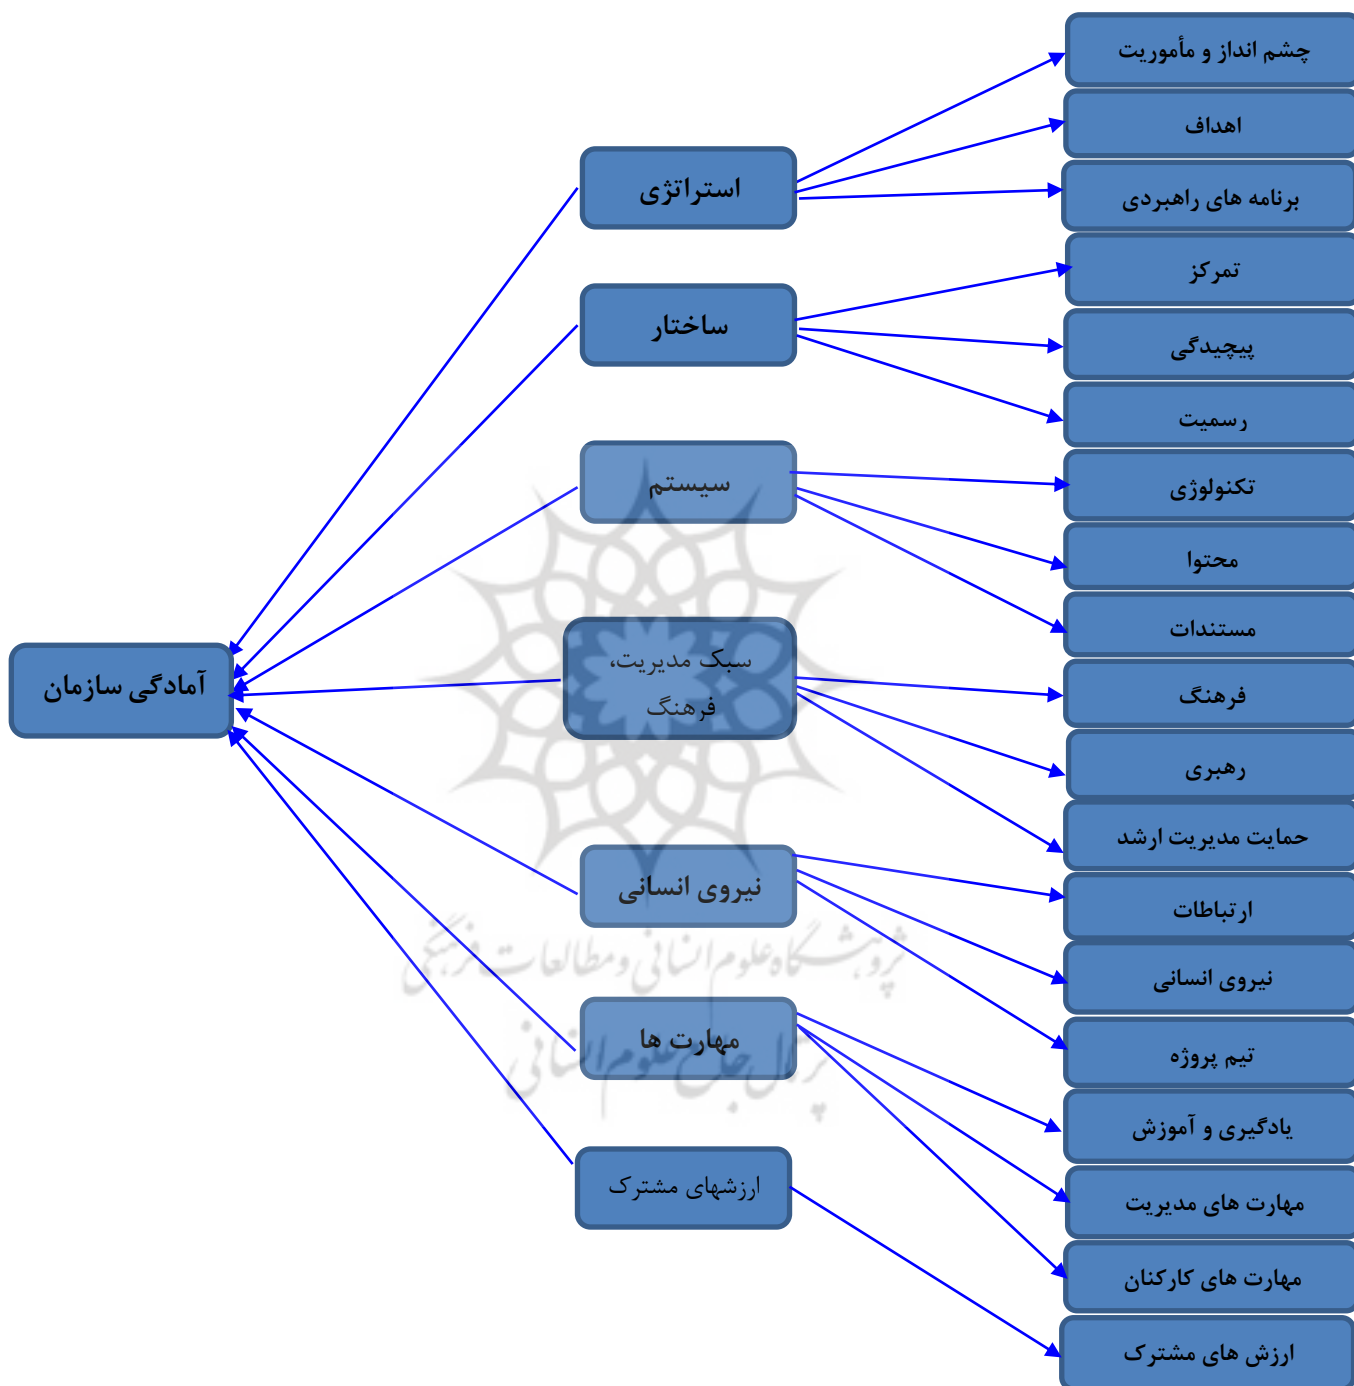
آمادگی سازمان

استراتژی
ساختار
سیستم
سبک مدیریت، فرهنگ
نیروی انسانی
مهارت ها
ارزشهای مشترک

چشم انداز و مأموریت
اهداف
برنامه های راهبردی
تمرکز
پیچیدگی
رسمیت
تکنولوژی
محتوا
مستندات
فرهنگ
رهبری
حمایت مدیریت ارشد
ارتباطات
نیروی انسانی
تیم پروژه
یادگیری و آموزش
مهارت های مدیریت
مهارت های کارکنان
ارزش های مشترک

پژوهشگاه علوم انسانی و مطالعات فرهنگی
پرتال جامع علوم انسانی